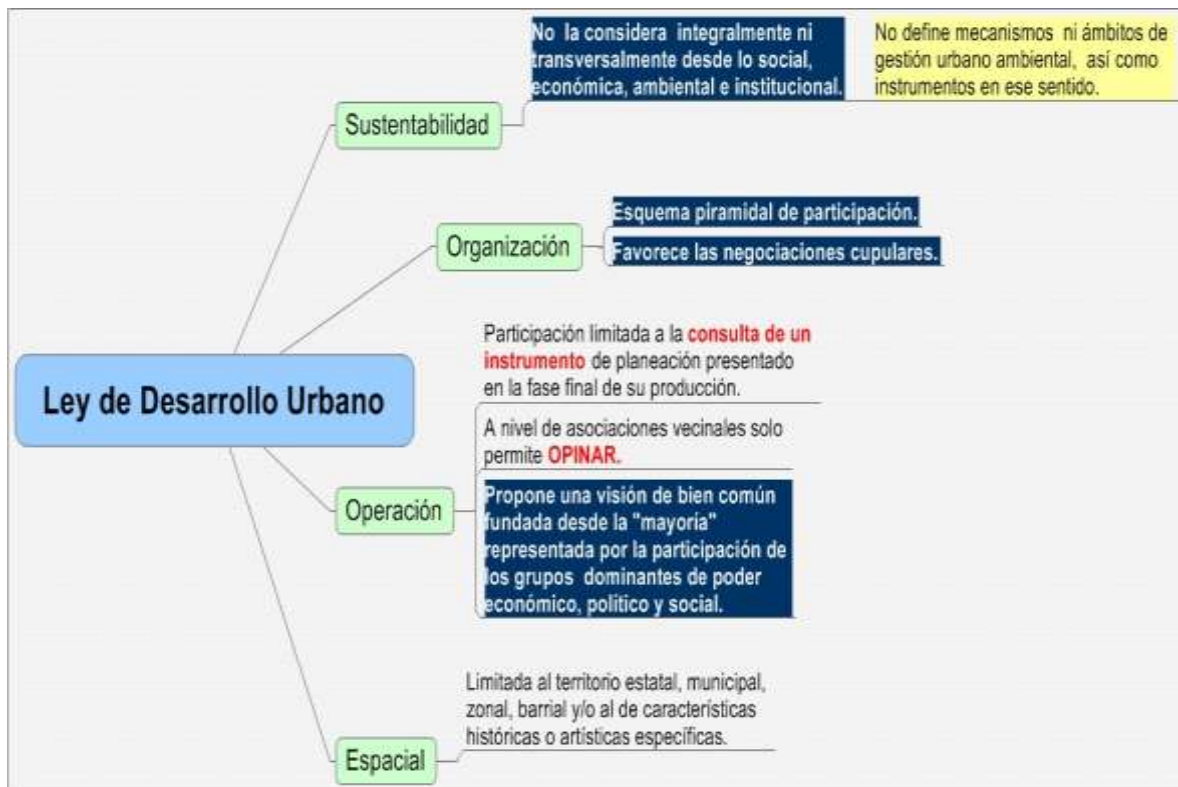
Ley de Desarrollo Urbano

Sustentabilidad

No la considera integralmente ni transversalmente desde lo social, económica, ambiental e institucional.

No define mecanismos ni ámbitos de gestión urbano ambiental, así como instrumentos en ese sentido.

Organización

Esquema piramidal de participación.

Favorece las negociaciones cupulares.

Operación

Participación limitada a la consulta de un instrumento de planeación presentado en la fase final de su producción.

A nivel de asociaciones vecinales solo permite OPINAR.

Propone una visión de bien común fundada desde la "mayoría" representada por la participación de los grupos dominantes de poder económico, politico y social.

Espacial

Limitada al territorio estatal, municipal, zonal, barrial y/o al de características históricas o artísticas específicas.